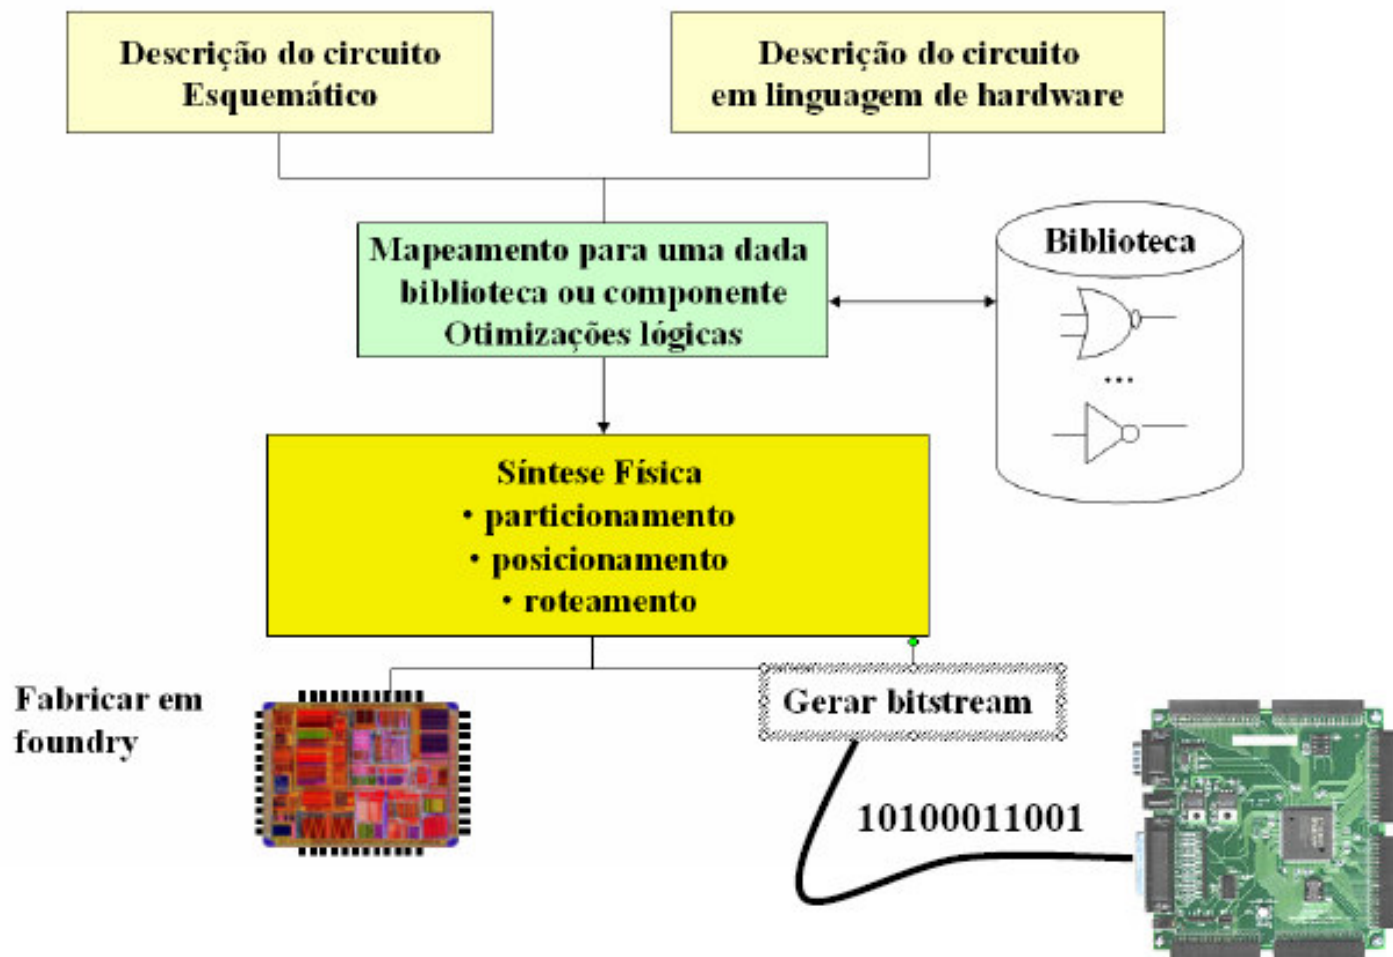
Descrição do circuito
Esquemático

Descrição do circuito
em linguagem de hardware

Mapeamento para uma dada
biblioteca ou componente
Otimizações lógicas

Biblioteca

...

Síntese Física
• particionamento
• posicionamento
• roteamento

Fabricar em
foundry

Gerar bitstream

10100011001